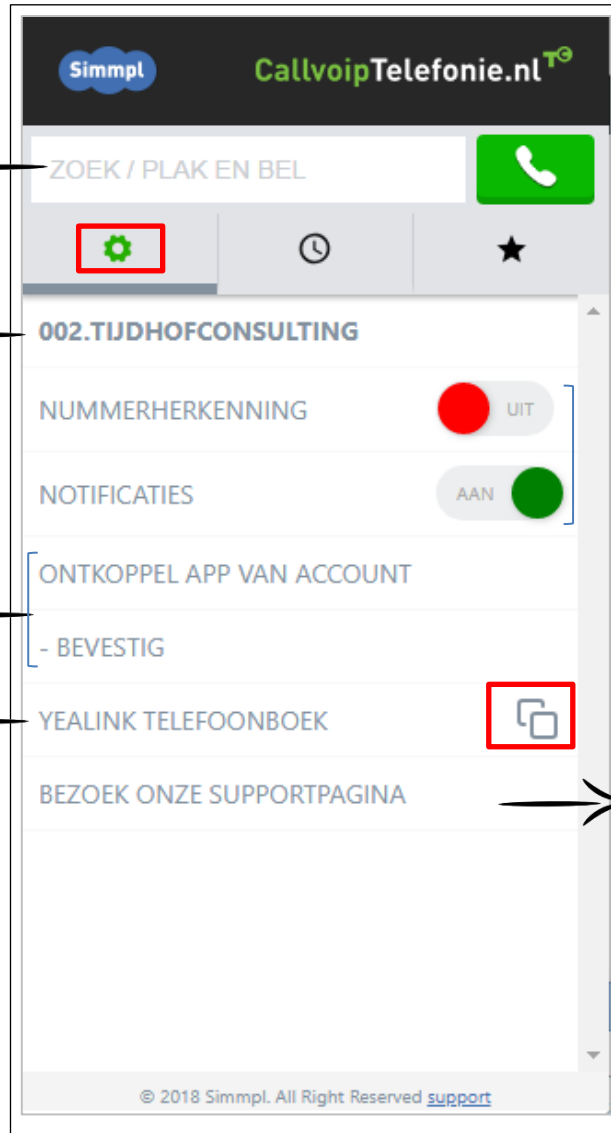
Simmpl

CallvoipTelefonie.nl

ZOEK / PLAK EN BEL

002.TIJDHOFCONSULTING

NUMMERHERKENNING UIT

NOTIFICATIES AAN

ONTKOPPEL APP VAN ACCOUNT

- BEVESTIG

YEALINK TELEFOONBOEK

BEZOEK ONZE SUPPORTPAGINA

© 2018 Simmpl. All Right Reserved support